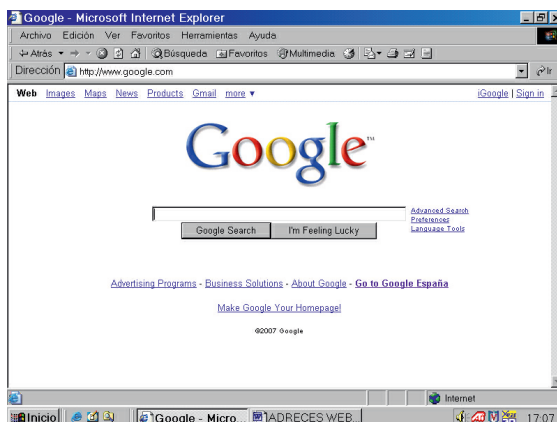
Google - Microsoft Internet Explorer

Archivo Edición Ver Favoritos Herramientas Ayuda

Atrás Búsqueda Favoritos Multimedia

Dirección http://www.google.com

Ir

Web Images Maps News Products Gmail more ▾

iGoogle | Sign in

Google™

Google Search I'm Feeling Lucky

Advanced Search
Preferences
Language Tools

Advertising Programs - Business Solutions - About Google - Go to Google España

Make Google Your Homepage!

©2007 Google

Internet

Inicio Google - Micro... ADRECES WEB...

17:07